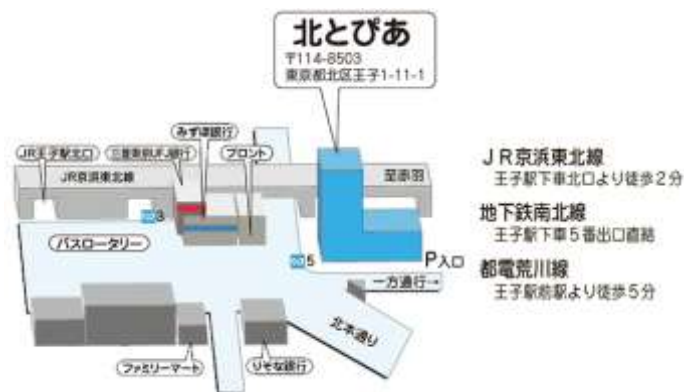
北とぴあ
〒114-8503
東京都北区王子1-11-1

JR王子駅北口
三菱東京UFJ銀行
みずほ銀行
フロント
JR京浜東北線
至赤羽
3
バスロータリー
5
P入口
一方通行
北本通り
ファミリーマート
りそな銀行

JR京浜東北線
王子駅下車北口より徒歩2分

地下鉄南北線
王子駅下車5番出口直結

都電荒川線
王子駅前駅より徒歩5分